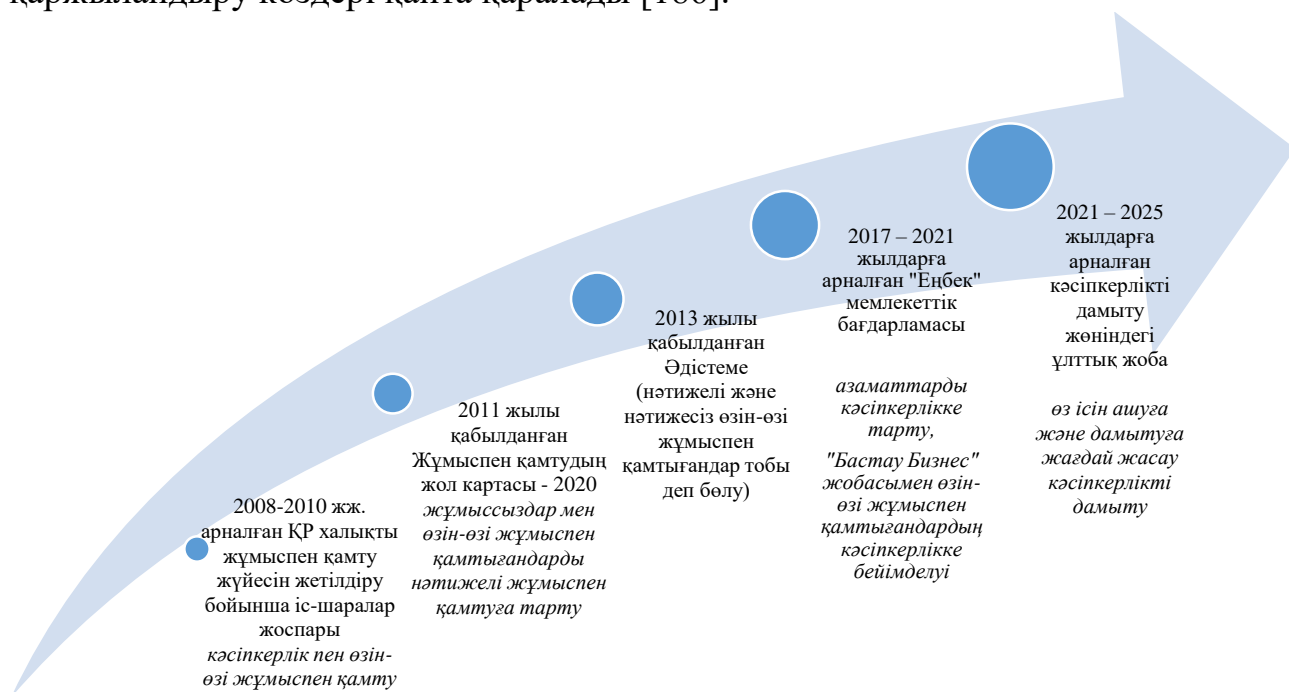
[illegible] [106].

2008-2010 жж. арналған ҚР халықты жұмыспен қамту жүйесін жетілдіру бойынша іс-шаралар жоспары
кәсіпкерлік пен өзін-өзі жұмыспен қамту

2011 жылы қабылданған Жұмыспен қамтудың жол картасы - 2020
жұмыссыздар мен өзін-өзі жұмыспен қамтығандарды нәтижелі жұмыспен қамтуға тарту

2013 жылы қабылданған Әдістеме (нәтижелі және нәтижесіз өзін-өзі жұмыспен қамтығандар тобы деп бөлу)

2017 – 2021 жылдарға арналған "Еңбек" мемлекеттік бағдарламасы
азаматтарды кәсіпкерлікке тарту, "Бастау Бизнес" жобасымен өзін-өзі жұмыспен қамтығандардың кәсіпкерлікке бейімделуі

2021 – 2025 жылдарға арналған кәсіпкерлікті дамыту жөніндегі ұлттық жоба
өз ісін ашуға және дамытуға жағдай жасау кәсіпкерлікті дамыту